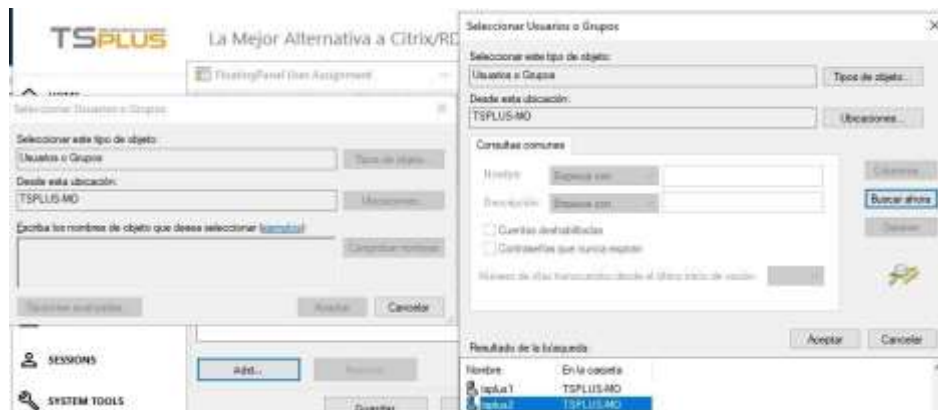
TSPLUS

La Mejor Alternativa a Citrix/RD

FloatingPanel User Assignment

Seleccionar Usuarios o Grupos

Seleccionar este tipo de objeto:

Usuarios o Grupos

Tipos de objeto...

Desde esta ubicación:

TSPLUS-MO

Ubicaciones...

Escriba los nombres de objeto que desea seleccionar (ejemplos):

Comprobar nombres

Opciones avanzadas...

Aceptar

Cancelar

SESSIONS

Add...

Remove

SYSTEM TOOLS

Guardar

Seleccionar Usuarios o Grupos

Seleccionar este tipo de objeto:

Usuarios o Grupos

Tipos de objeto...

Desde esta ubicación:

TSPLUS-MO

Ubicaciones...

Consultas comunes

Nombre:

Empieza con

Descripción:

Empieza con

Cuentas deshabilitadas

Contraseñas que nunca expiran

Número de días transcurridos desde el último inicio de sesión:

Columnas...

Buscar ahora

Detener

Aceptar

Cancelar

Resultado de la búsqueda:

| Nombre | En la carpeta |
|---|---|
| tsplus1 | TSPLUS-MO |
| tsplus2 | TSPLUS-MO |